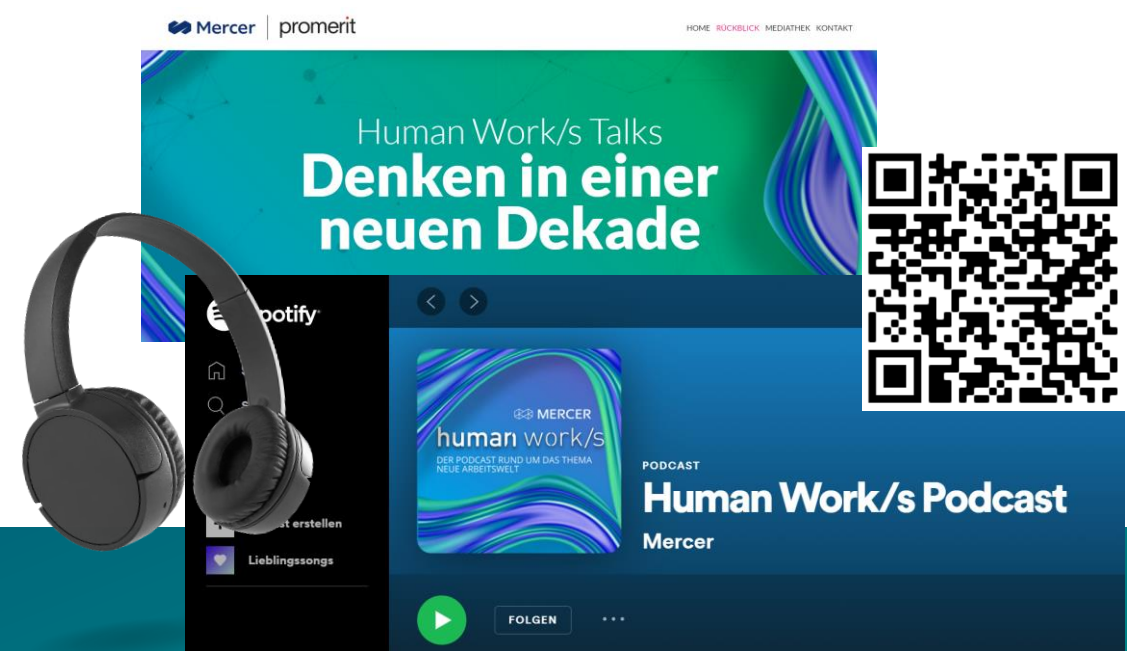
Mercer | promerit

HOME RÜCKBLICK MEDIATHEK KONTAKT

Human Work/s Talks
Denken in einer neuen Dekade

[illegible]potify

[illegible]st erstellen

Lieblingssongs

MERCER
human work/s
DER PODCAST RUND UM DAS THEMA NEUE ARBEITSWELT

PODCAST
Human Work/s Podcast
Mercer

FOLGEN